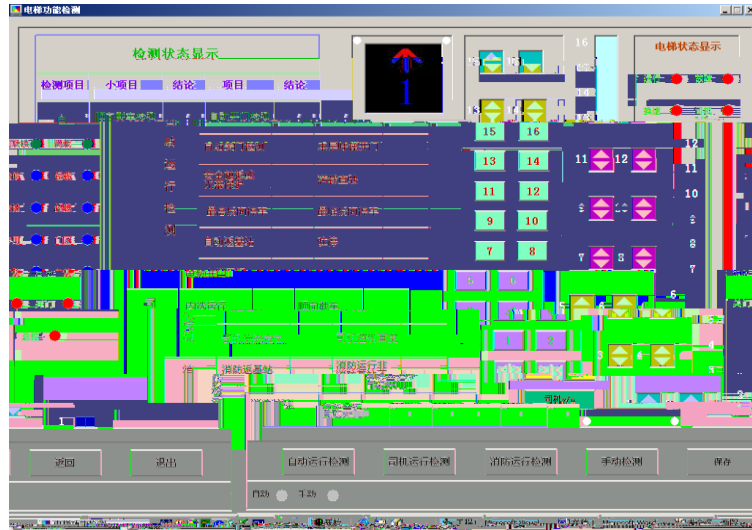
电梯功能检测

检测状态显示

| 检测项目 | 小项目 | 结论 | 项目 | 结论 |
|---|---|---|---|---|

1

16

电梯状态显示

自动开门检测
自动运行检测
最低层到最高层
自动返基站
待客

15 16
13 14
11 12
9 10
7 8

11 12
12
11
10
9
8
7
6

自动运行
消防运行
消防返基站
消防运行中
司机

返回
退出
自动运行检测
司机运行检测
消防运行检测
手动检测
保存

自动 手动